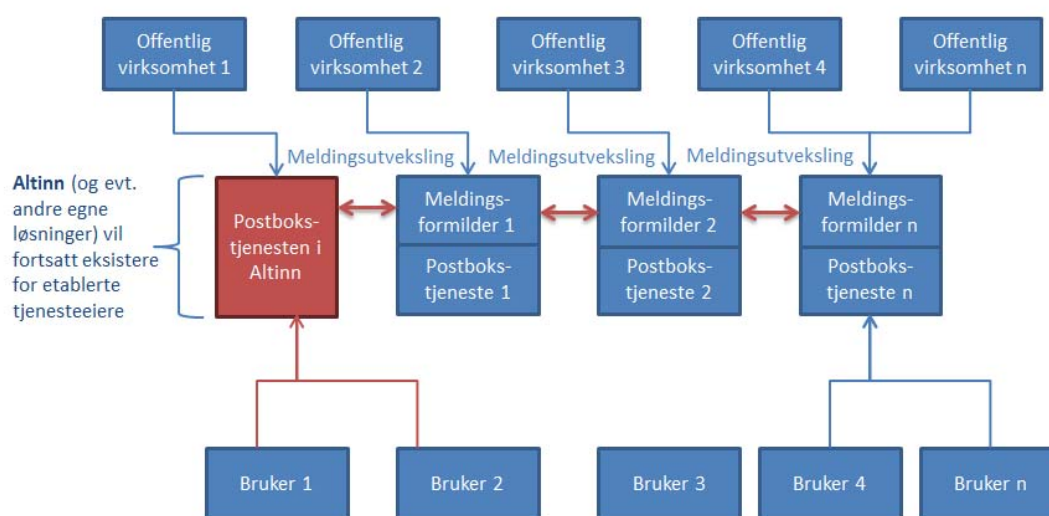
Offentlig virksomhet 1

Offentlig virksomhet 2

Offentlig virksomhet 3

Offentlig virksomhet 4

Offentlig virksomhet n

Meldingsutveksling

Meldingsutveksling

Meldingsutveksling

**Altinn** (og evt. andre egne løsninger) vil fortsatt eksistere for etablerte tjenesteeiere

Postbokstjenesten i Altinn

Meldingsformilder 1

Postbokstjeneste 1

Meldingsformilder 2

Postbokstjeneste 2

Meldingsformilder n

Postbokstjeneste n

Bruker 1

Bruker 2

Bruker 3

Bruker 4

Bruker n